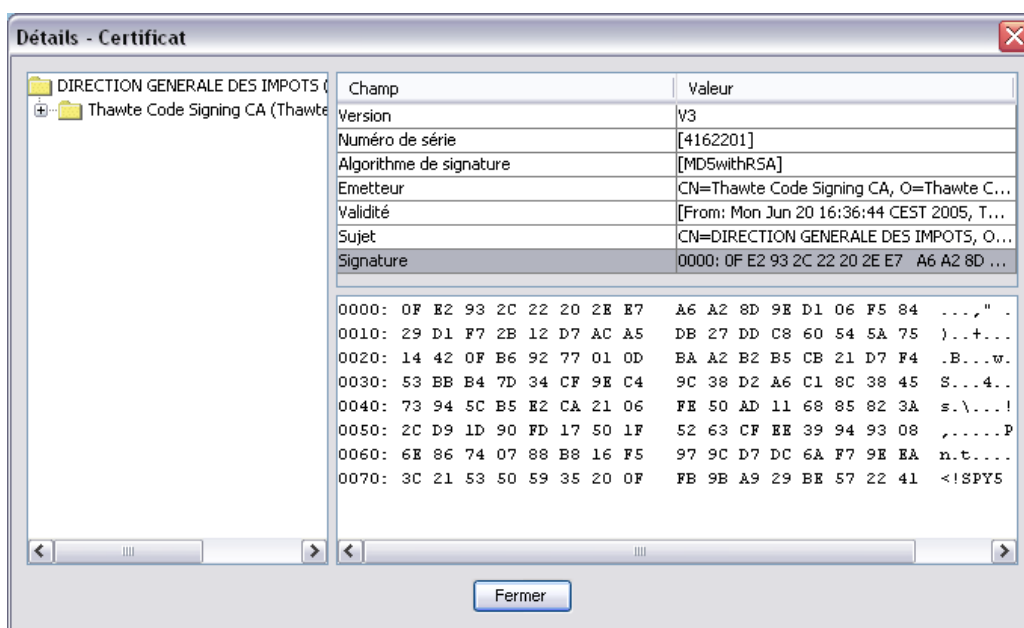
Détails - Certificat

DIRECTION GENERALE DES IMPOTS (
Thawte Code Signing CA (Thawte

| Champ | Valeur |
|---|---|
| Version | V3 |
| Numéro de série | [4162201] |
| Algorithme de signature | [MD5withRSA] |
| Emetteur | CN=Thawte Code Signing CA, O=Thawte C... |
| Validité | [From: Mon Jun 20 16:36:44 CEST 2005, T... |
| Sujet | CN=DIRECTION GENERALE DES IMPOTS, O... |
| Signature | 0000: 0F E2 93 2C 22 20 2E E7 A6 A2 8D ... |

0000: 0F E2 93 2C 22 20 2E E7 A6 A2 8D 9E D1 06 F5 84 ...," .
0010: 29 D1 F7 2B 12 D7 AC A5 DB 27 DD C8 60 54 5A 75 )..+...
0020: 14 42 0F B6 92 77 01 0D BA A2 B2 B5 CB 21 D7 F4 .B...w.
0030: 53 BB B4 7D 34 CF 9E C4 9C 38 D2 A6 C1 8C 38 45 S...4..
0040: 73 94 5C B5 E2 CA 21 06 FE 50 AD 11 68 85 82 3A s.\...!
0050: 2C D9 1D 90 FD 17 50 1F 52 63 CF EE 39 94 93 08 ,.....P
0060: 6E 86 74 07 88 B8 16 F5 97 9C D7 DC 6A F7 9E EA n.t....
0070: 3C 21 53 50 59 35 20 0F FB 9B A9 29 BE 57 22 41 <!SPY5

Fermer